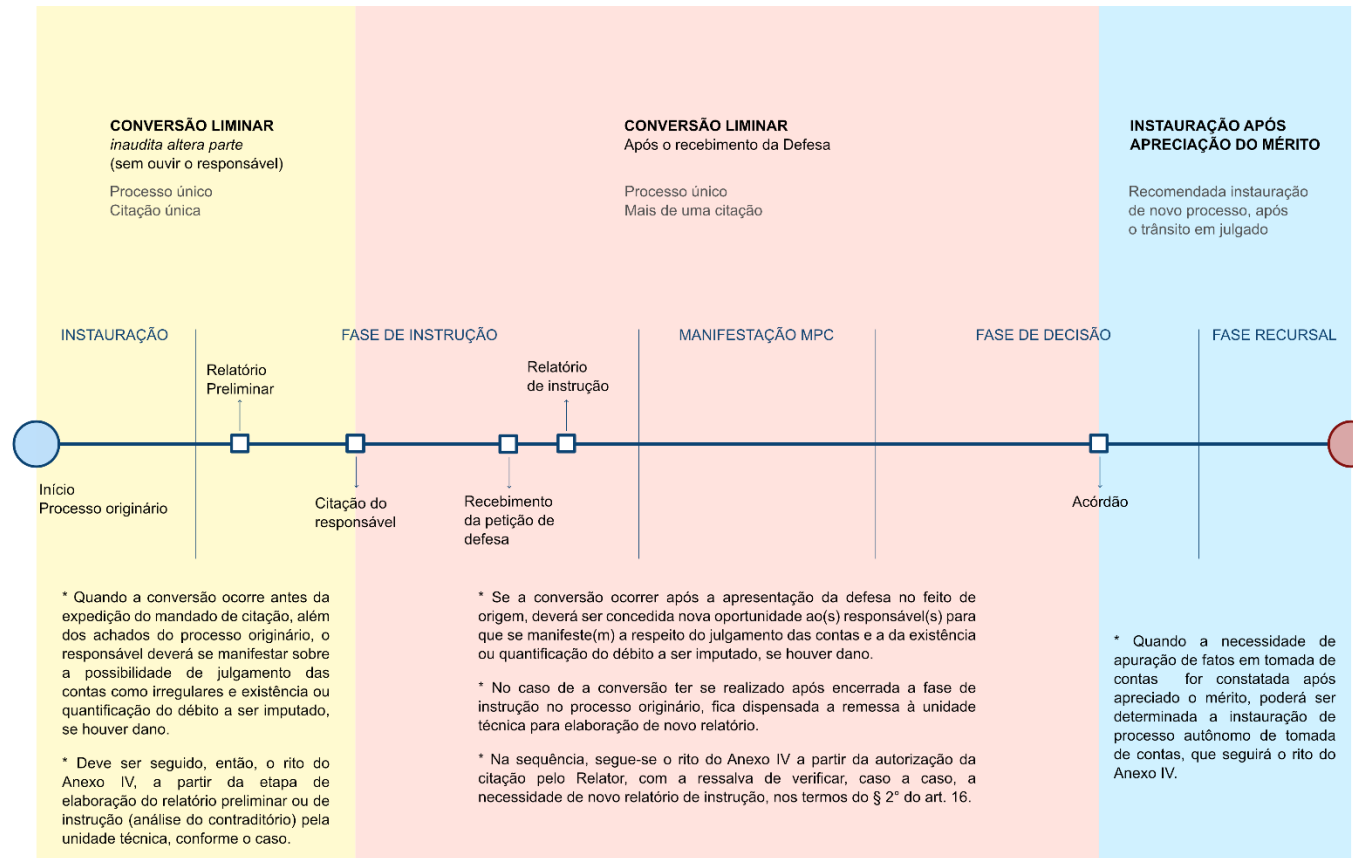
CONVERSÃO LIMINAR
inaudita altera parte
(sem ouvir o responsável)

Processo único
Citação única

CONVERSÃO LIMINAR
Após o recebimento da Defesa

Processo único
Mais de uma citação

INSTAURAÇÃO APÓS APRECIAÇÃO DO MÉRITO

Recomendada instauração de novo processo, após o trânsito em julgado

INSTAURAÇÃO

FASE DE INSTRUÇÃO

MANIFESTAÇÃO MPC

FASE DE DECISÃO

FASE RECURSAL

Relatório Preliminar

Relatório de instrução

Início
Processo originário

Citação do responsável

Recebimento da petição de defesa

Acórdão

* Quando a conversão ocorre antes da expedição do mandado de citação, além dos achados do processo originário, o responsável deverá se manifestar sobre a possibilidade de julgamento das contas como irregulares e existência ou quantificação do débito a ser imputado, se houver dano.

* Deve ser seguido, então, o rito do Anexo IV, a partir da etapa de elaboração do relatório preliminar ou de instrução (análise do contraditório) pela unidade técnica, conforme o caso.

* Se a conversão ocorrer após a apresentação da defesa no feito de origem, deverá ser concedida nova oportunidade ao(s) responsável(s) para que se manifeste(m) a respeito do julgamento das contas e a da existência ou quantificação do débito a ser imputado, se houver dano.

* No caso de a conversão ter se realizado após encerrada a fase de instrução no processo originário, fica dispensada a remessa à unidade técnica para elaboração de novo relatório.

* Na sequência, segue-se o rito do Anexo IV a partir da autorização da citação pelo Relator, com a ressalva de verificar, caso a caso, a necessidade de novo relatório de instrução, nos termos do § 2° do art. 16.

* Quando a necessidade de apuração de fatos em tomada de contas for constatada após apreciado o mérito, poderá ser determinada a instauração de processo autônomo de tomada de contas, que seguirá o rito do Anexo IV.